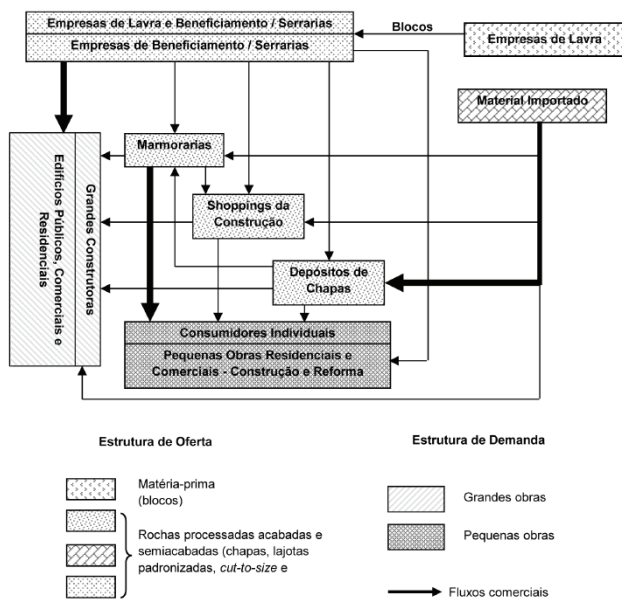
Empresas de Lavra e Beneficiamento / Serrarias
Empresas de Beneficiamento / Serrarias

Blocos

Empresas de Lavra

Material Importado

Marmorarias

Grandes Construtoras

Edifícios Públicos, Comerciais e Residenciais

Shoppings da Construção

Depósitos de Chapas

Consumidores Individuais
Pequenas Obras Residenciais e Comerciais - Construção e Reforma

Estrutura de Oferta

Matéria-prima (blocos)

Rochas processadas acabadas e semiacabadas (chapas, lajotas padronizadas, *cut-to-size* e

Estrutura de Demanda

Grandes obras

Pequenas obras

Fluxos comerciais